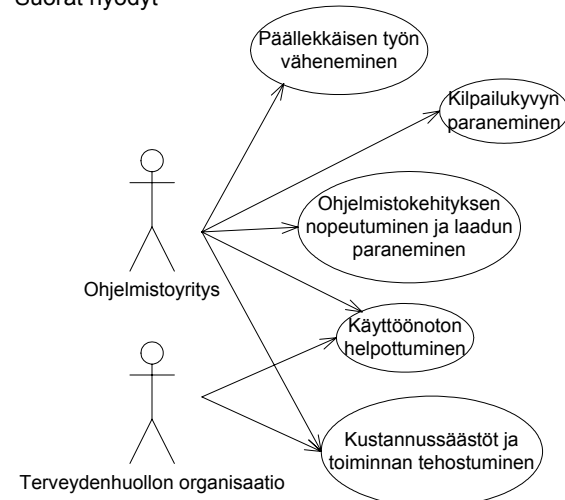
Suorat hyödyt

Päällekkäisen työn väheneminen

Kilpailukyvyn paraneminen

Ohjelmistokehityksen nopeutuminen ja laadun paraneminen

Ohjelmistoyritys

Käyttöönoton helpottuminen

Kustannussäästöt ja toiminnan tehostuminen

Terveydenhuollon organisaatio